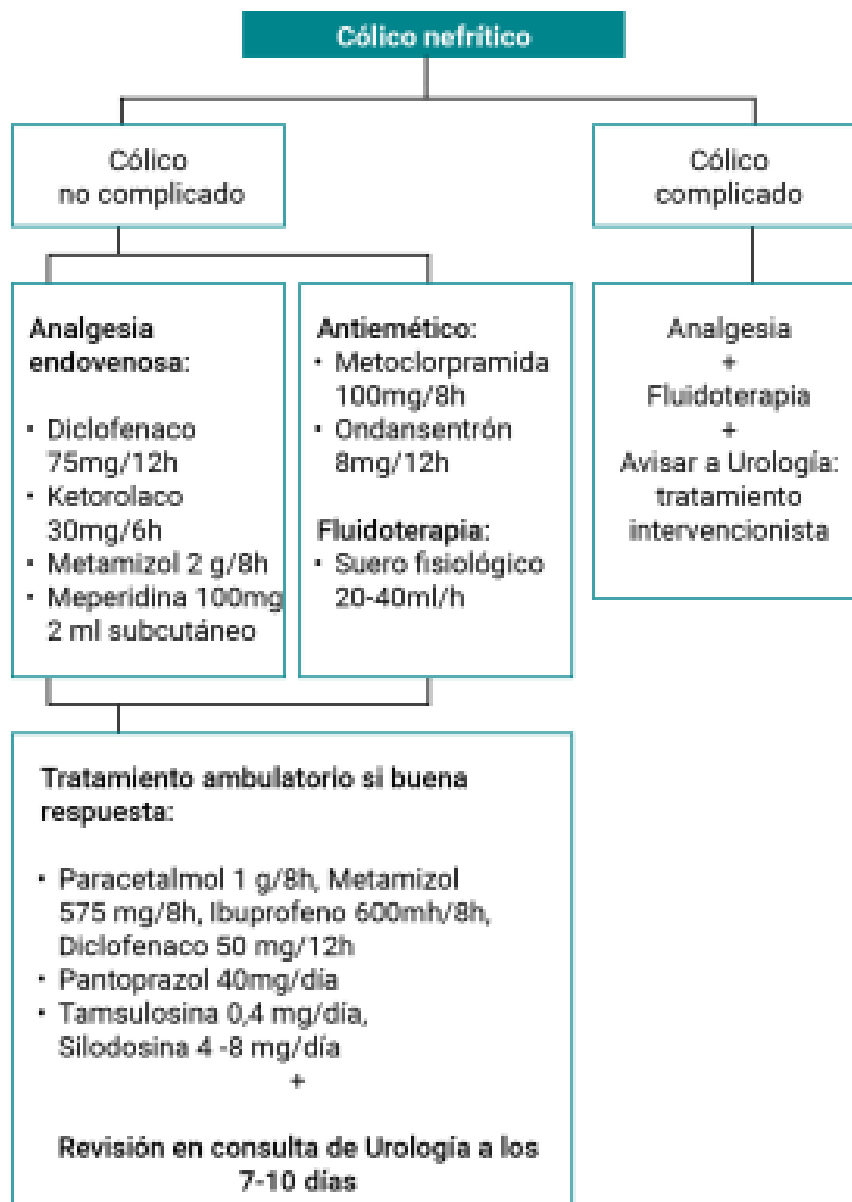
Cólico nefrítico

Cólico no complicado

Cólico complicado

Analgesia endovenosa:

- Diclofenaco 75mg/12h
- Ketorolaco 30mg/6h
- Metamizol 2 g/8h
- Meperidina 100mg 2 ml subcutáneo

Antiemético:
- Metoclorpramida 100mg/8h
- Ondansentrón 8mg/12h

Fluidoterapia:
- Suero fisiológico 20-40ml/h

Analgesia
+
Fluidoterapia
+
Avisar a Urología: tratamiento intervencionista

Tratamiento ambulatorio si buena respuesta:

- Paracetalmol 1 g/8h, Metamizol 575 mg/8h, Ibuprofeno 600mh/8h, Diclofenaco 50 mg/12h
- Pantoprazol 40mg/día
- Tamsulosina 0,4 mg/día, Silodosina 4 -8 mg/día

+

Revisión en consulta de Urología a los 7-10 días